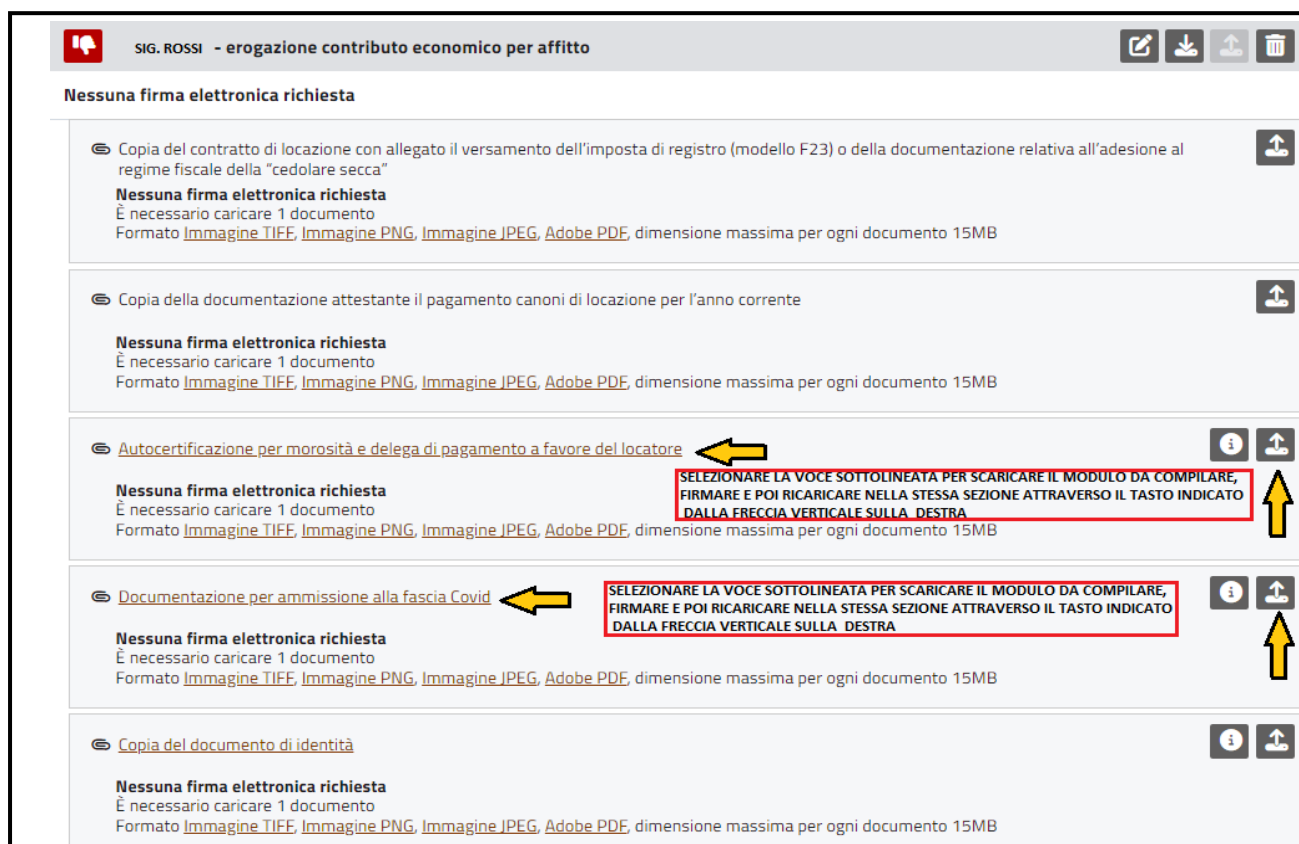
SIG. ROSSI - erogazione contributo economico per affitto

Nessuna firma elettronica richiesta

Copia del contratto di locazione con allegato il versamento dell'imposta di registro (modello F23) o della documentazione relativa all'adesione al regime fiscale della "cedolare secca"
Nessuna firma elettronica richiesta
È necessario caricare 1 documento
Formato Immagine TIFF, Immagine PNG, Immagine JPEG, Adobe PDF, dimensione massima per ogni documento 15MB

Copia della documentazione attestante il pagamento canoni di locazione per l'anno corrente
Nessuna firma elettronica richiesta
È necessario caricare 1 documento
Formato Immagine TIFF, Immagine PNG, Immagine JPEG, Adobe PDF, dimensione massima per ogni documento 15MB

Autocertificazione per morosità e delega di pagamento a favore del locatore
SELEZIONARE LA VOCE SOTTOLINEATA PER SCARICARE IL MODULO DA COMPILARE, FIRMARE E POI RICARICARE NELLA STESSA SEZIONE ATTRAVERSO IL TASTO INDICATO DALLA FRECCIA VERTICALE SULLA DESTRA
Nessuna firma elettronica richiesta
È necessario caricare 1 documento
Formato Immagine TIFF, Immagine PNG, Immagine JPEG, Adobe PDF, dimensione massima per ogni documento 15MB

Documentazione per ammissione alla fascia Covid
SELEZIONARE LA VOCE SOTTOLINEATA PER SCARICARE IL MODULO DA COMPILARE, FIRMARE E POI RICARICARE NELLA STESSA SEZIONE ATTRAVERSO IL TASTO INDICATO DALLA FRECCIA VERTICALE SULLA DESTRA
Nessuna firma elettronica richiesta
È necessario caricare 1 documento
Formato Immagine TIFF, Immagine PNG, Immagine JPEG, Adobe PDF, dimensione massima per ogni documento 15MB

Copia del documento di identità
Nessuna firma elettronica richiesta
È necessario caricare 1 documento
Formato Immagine TIFF, Immagine PNG, Immagine JPEG, Adobe PDF, dimensione massima per ogni documento 15MB